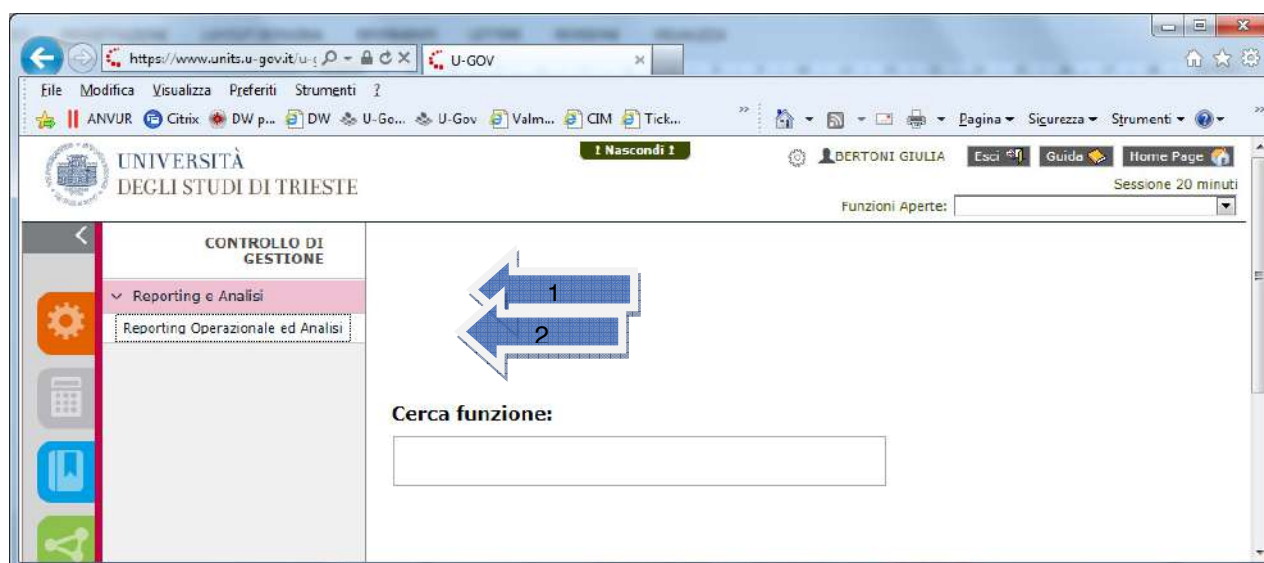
https://www.units.u-gov.it/u-
U-GOV
File Modifica Visualizza Preferiti Strumenti ?
ANVUR Citrix DW p... DW U-Go... U-Gov Valm... CIM Tick...
Pagina Sicurezza Strumenti

UNIVERSITÀ DEGLI STUDI DI TRIESTE
! Nascondi !
BERTONI GIULIA Esci Guida Home Page
Sessione 20 minuti
Funzioni Aperte:

CONTROLLO DI GESTIONE
Reporting e Analisi
Reporting Operazionale ed Analisi

1
2

Cerca funzione: